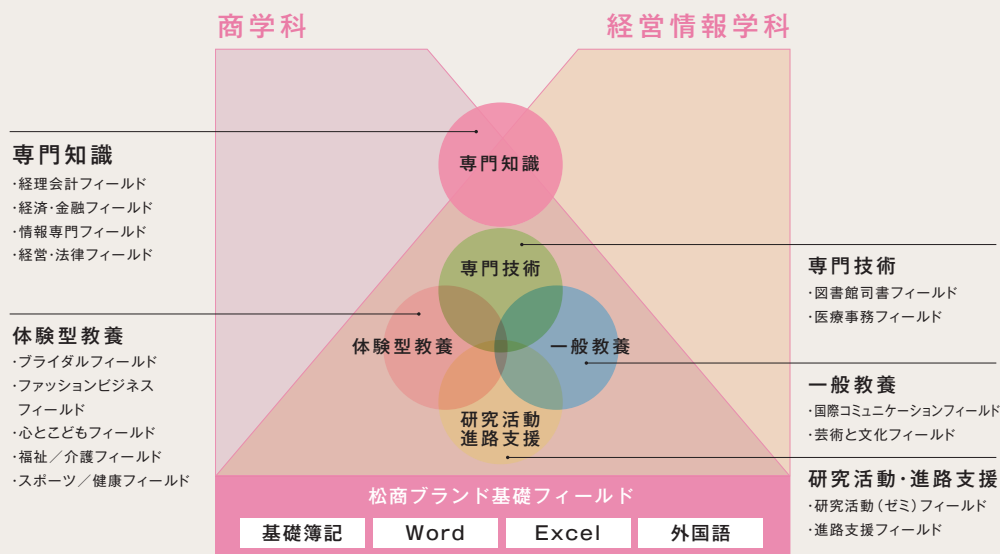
商学科

経営情報学科

専門知識
・経理会計フィールド
・経済・金融フィールド
・情報専門フィールド
・経営・法律フィールド

体験型教養
・ブライダルフィールド
・ファッションビジネスフィールド
・心とこどもフィールド
・福祉／介護フィールド
・スポーツ／健康フィールド

専門知識

専門技術

体験型教養

一般教養

研究活動
進路支援

専門技術
・図書館司書フィールド
・医療事務フィールド

一般教養
・国際コミュニケーションフィールド
・芸術と文化フィールド

研究活動・進路支援
・研究活動（ゼミ）フィールド
・進路支援フィールド

松商ブランド基礎フィールド

基礎簿記

Word

Excel

外国語